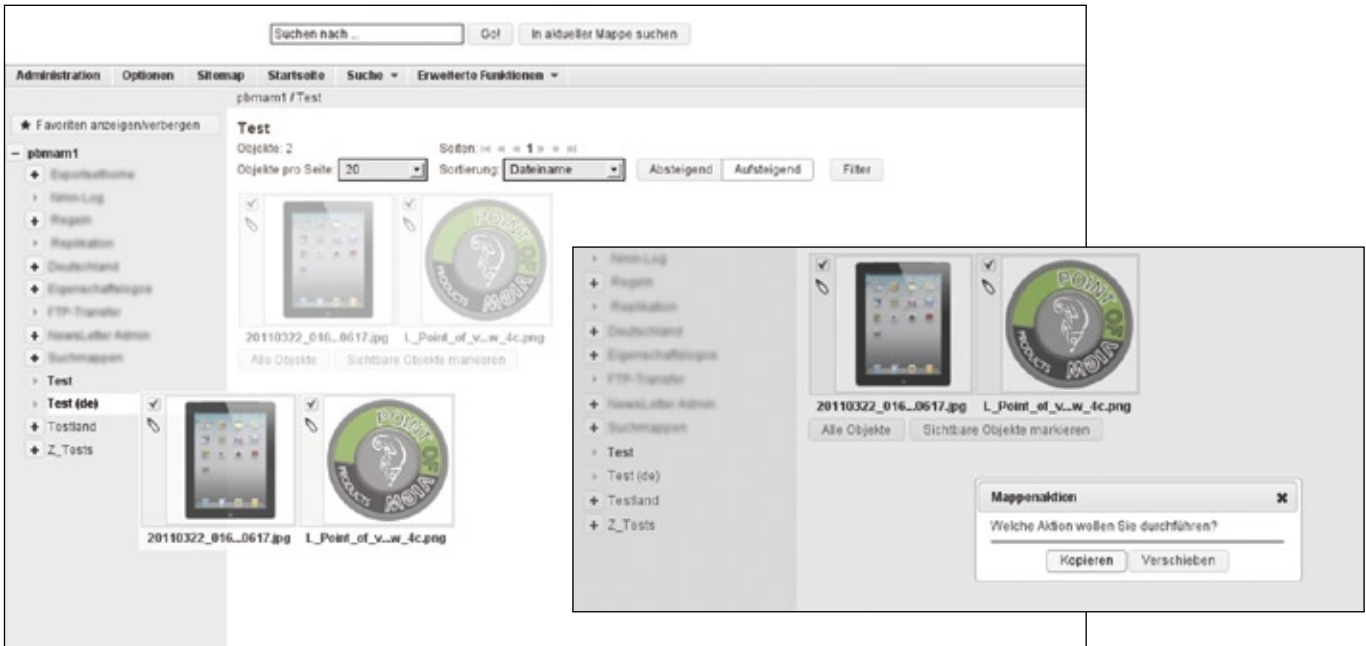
Suchen nach ... Go! In aktueller Mappe suchen

Administration Optionen Sitemap Startseite Suche ▾ Erweiterte Funktionen ▾

pbmam1 / Test

★ Favoriten anzeigen/verbergen

− pbmam1
+ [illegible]
› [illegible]
+ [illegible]
› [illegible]
+ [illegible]
+ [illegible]
› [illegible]
+ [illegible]
+ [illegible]
› Test
› Test (de)
+ Testland
+ Z_Tests

Test
Objekte: 2
Seiten: ⏮ « 1 » ⏭
Objekte pro Seite: 20
Sortierung: Dateiname
Absteigend Aufsteigend Filter

POINT OF VIEW PRODUCTS

20110322_016...0617.jpg L_Point_of_v...w_4c.png
Alle Objekte Sichtbare Objekte markieren

POINT OF VIEW PRODUCTS

20110322_016...0617.jpg L_Point_of_v...w_4c.png

› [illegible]
+ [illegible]
› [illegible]
+ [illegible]
+ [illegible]
› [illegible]
+ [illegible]
+ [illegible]
› Test
› Test (de)
+ Testland
+ Z_Tests

POINT OF VIEW PRODUCTS

20110322_016...0617.jpg L_Point_of_v...w_4c.png
Alle Objekte Sichtbare Objekte markieren

Mappenaktion ✖
Welche Aktion wollen Sie durchführen?
Kopieren Verschieben